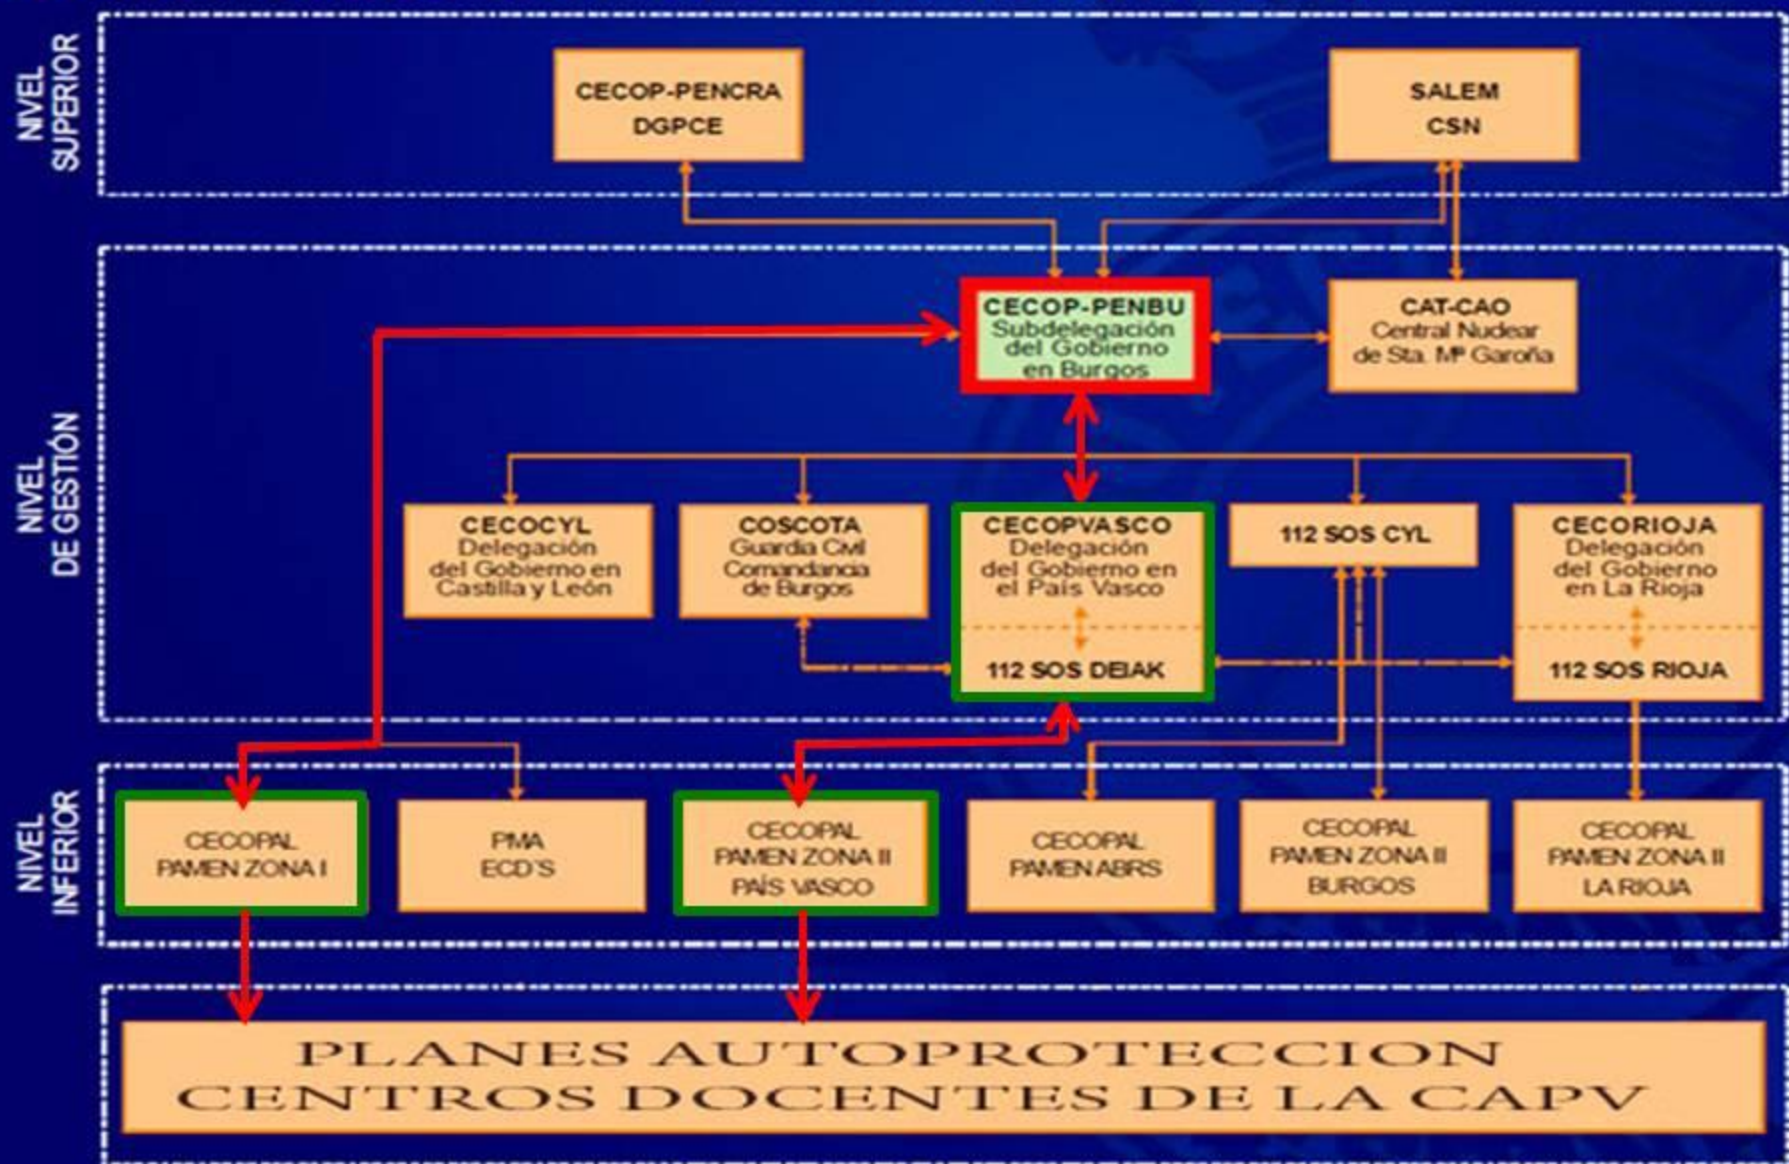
NIVEL SUPERIOR

CECOP-PENCRA
DGPCE

SALEM
CSN

NIVEL DE GESTIÓN

CECOP-PENBU
Subdelegación del Gobierno en Burgos

CAT-CAO
Central Nuclear de Sta. Mª Garoña

CECOCYL
Delegación del Gobierno en Castilla y León

COSCOTA
Guardia Civil Comandancia de Burgos

CECOPVASCO
Delegación del Gobierno en el País Vasco

112 SOS DEIAK

112 SOS CYL

CECORIOJA
Delegación del Gobierno en La Rioja

112 SOS RIOJA

NIVEL INFERIOR

CECOPAL
PAMEN ZONA I

PMA
ECD'S

CECOPAL
PAMEN ZONA II
PAÍS VASCO

CECOPAL
PAMEN ABRS

CECOPAL
PAMEN ZONA II
BURGOS

CECOPAL
PAMEN ZONA II
LA RIOJA

PLANES AUTOPROTECCION
CENTROS DOCENTES DE LA CAPV